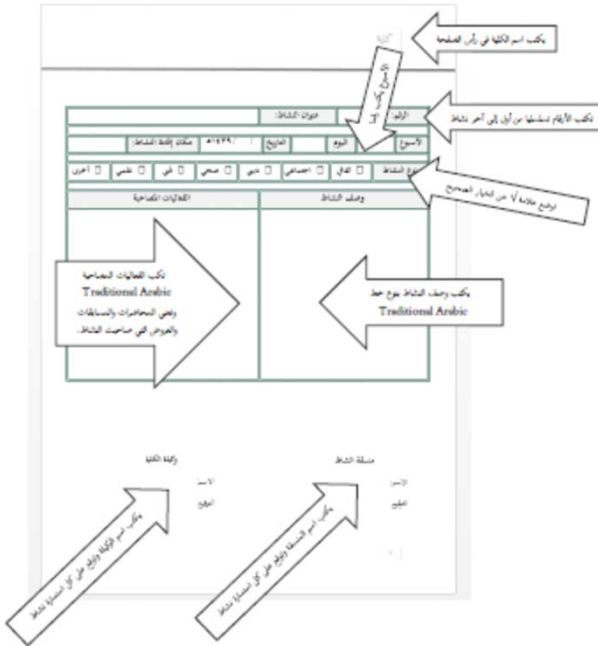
يكتب اسم الكلية في رأس الصفحة

كلية

الأسبوع يكتب هنا

تكتب الأرقام تسلسلياً من أول إلى آخر نشاط

الرقم | عنوان النشاط

الأسبوع | اليوم | التاريخ | / /١٤٣٩هـ | مكان إقامة النشاط

نوع النشاط | ☐ ثقافي | ☐ اجتماعي | ☐ ديني | ☐ صحي | ☐ فني | ☐ علمي | ☐ أخرى

توضع علامة √ عند الخيار الصحيح

وصف النشاط | الفعاليات المصاحبة

تكتب الفعاليات المصاحبة Traditional Arabic ويقصد المحاضرات والمسابقات والعروض التي صاحبت النشاط.

يكتب وصف النشاط بنوع خط Traditional Arabic

وكيلة الكلية

الاسم:

التوقيع:

منسقة النشاط

الاسم:

التوقيع:

يكتب اسم الوكيلة وتوقع على كل استمارة نشاط

يكتب اسم المنسقة وتوقيع على كل استمارة نشاط